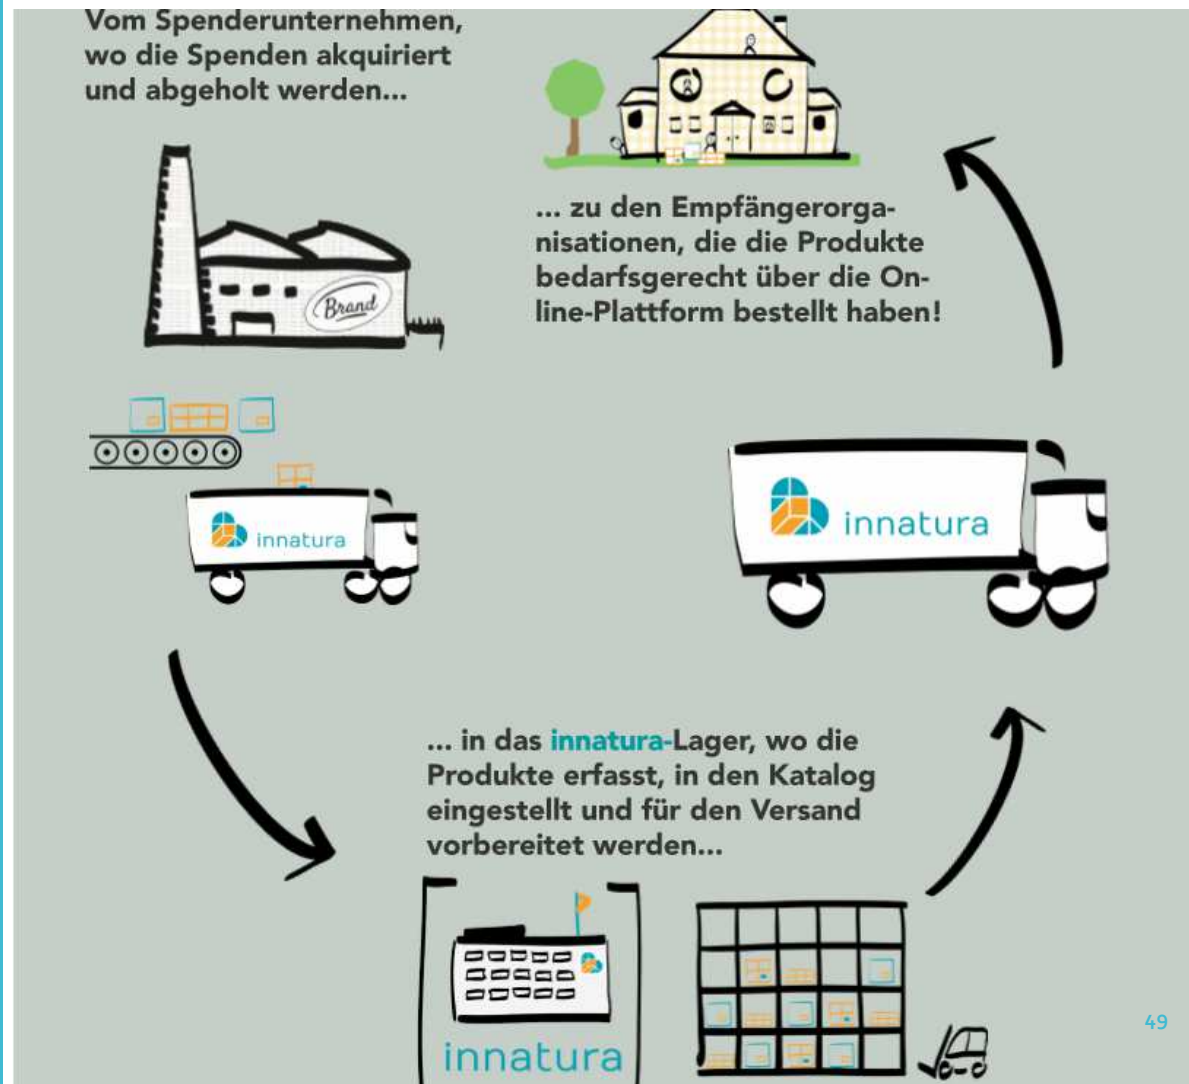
Vom Spenderunternehmen, wo die Spenden akquiriert und abgeholt werden...

Brand

innatura

... zu den Empfängerorganisationen, die die Produkte bedarfsgerecht über die Online-Plattform bestellt haben!

innatura

... in das innatura-Lager, wo die Produkte erfasst, in den Katalog eingestellt und für den Versand vorbereitet werden...

innatura

49